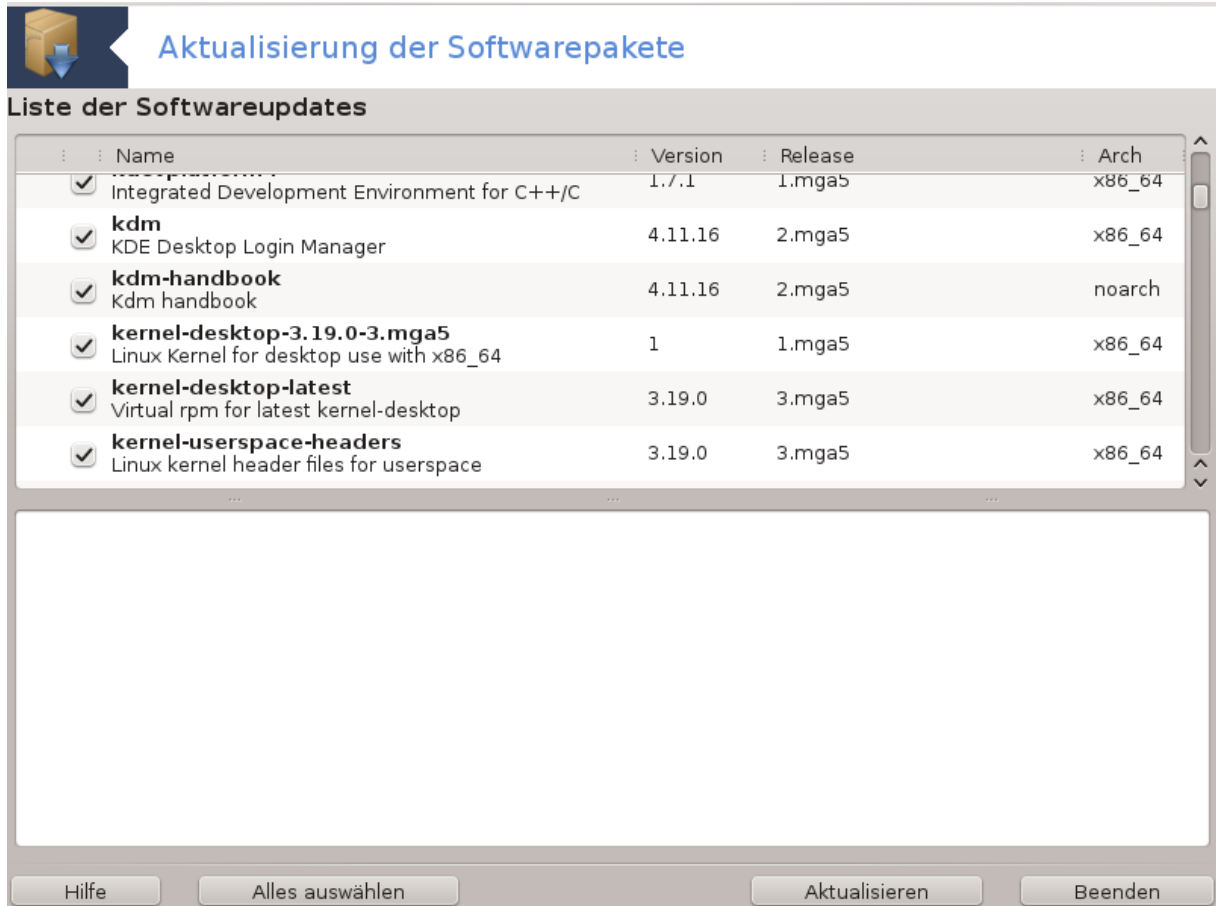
Aktualisierung der Softwarepakete

Liste der Softwareupdates

| Name | Version | Release | Arch |
|---|---|---|---|
| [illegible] Integrated Development Environment for C++/C | 1.7.1 | 1.mga5 | x86_64 |
| **kdm** KDE Desktop Login Manager | 4.11.16 | 2.mga5 | x86_64 |
| **kdm-handbook** Kdm handbook | 4.11.16 | 2.mga5 | noarch |
| **kernel-desktop-3.19.0-3.mga5** Linux Kernel for desktop use with x86_64 | 1 | 1.mga5 | x86_64 |
| **kernel-desktop-latest** Virtual rpm for latest kernel-desktop | 3.19.0 | 3.mga5 | x86_64 |
| **kernel-userspace-headers** Linux kernel header files for userspace | 3.19.0 | 3.mga5 | x86_64 |

Hilfe
Alles auswählen
Aktualisieren
Beenden